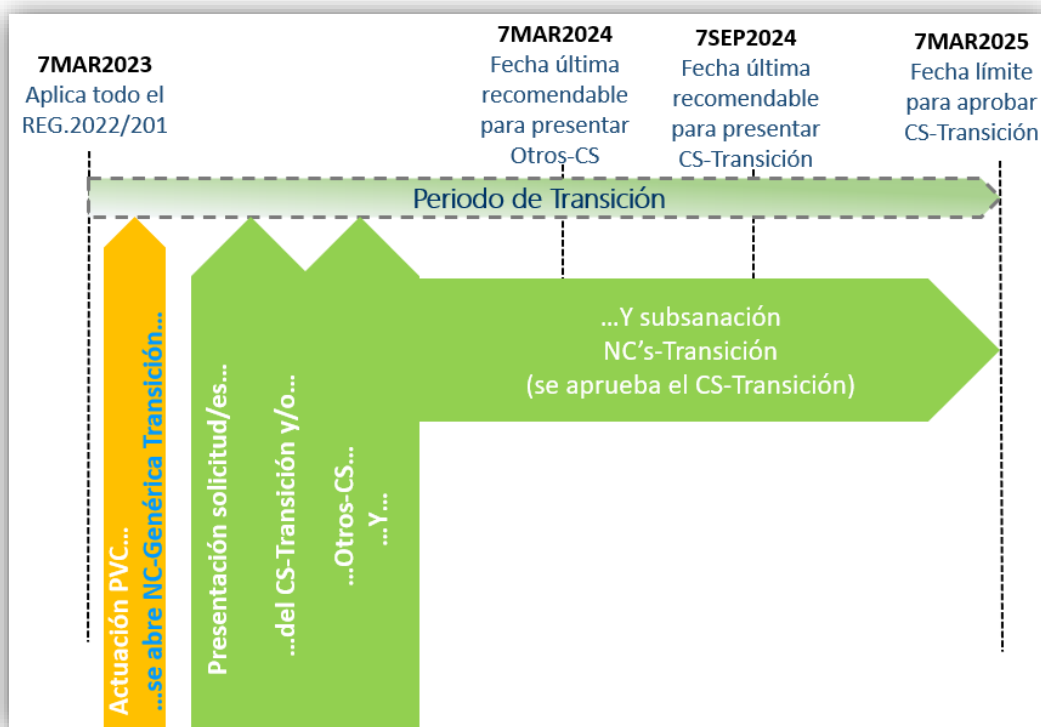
7MAR2023
Aplica todo el REG.2022/201

7MAR2024
Fecha última recomendable para presentar Otros-CS

7SEP2024
Fecha última recomendable para presentar CS-Transición

7MAR2025
Fecha límite para aprobar CS-Transición

Periodo de Transición

Actuación PVC...
...se abre NC-Genérica Transición...

Presentación solicitud/es...
...del CS-Transición y/o...
...Otros-CS...
...Y...

...Y subsanación NC's-Transición (se aprueba el CS-Transición)